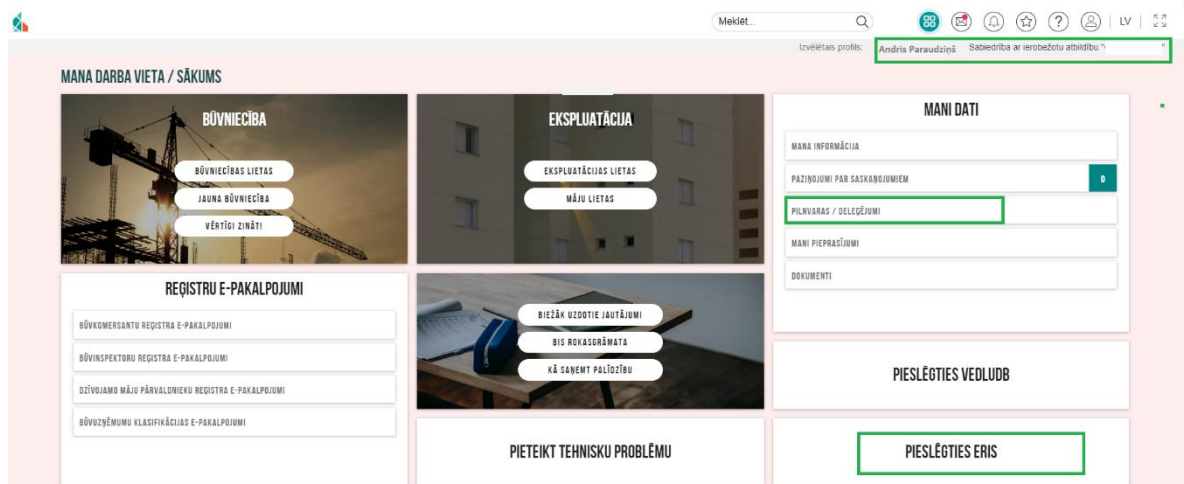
Meklēt...

LV

Izvēlētais profils: Andris Paraudziņš Sabiedrība ar ierobežotu atbildību "\

MANA DARBA VIETA / SĀKUMS

BŪVNIECĪBA

BŪVNIECĪBAS LIETAS

JAUNA BŪVNIECĪBA

VĒRTĪGI ZINĀT!

EKSPLUATĀCIJA

EKSPLUATĀCIJAS LIETAS

MĀJU LIETAS

MANI DATI

MANA INFORMĀCIJA

PAZIŅOJUMI PAR SASKAŅOJUMIEM 0

PILNVARAS / DELEĢĒJUMI

MANI PIEPRASĪJUMI

DOKUMENTI

REĢISTRU E-PAKALPOJUMI

BŪVKOMERSANTU REĢISTRA E-PAKALPOJUMI

BŪVINSPEKTORU REĢISTRA E-PAKALPOJUMI

DZĪVOJAMO MĀJU PĀRVALDNIEKU REĢISTRA E-PAKALPOJUMI

BŪVIZSTRĀDĀJUMU KLASIFIKĀCIJAS E-PAKALPOJUMI

BIEŽĀK UZDOTIE JAUTĀJUMI

BIS ROKASGRĀMATA

KĀ SAŅEMT PALĪDZĪBU

PIESLĒGTIES VEDLUDB

PIETEIKT TEHNISKU PROBLĒMU

PIESLĒGTIES ERIS